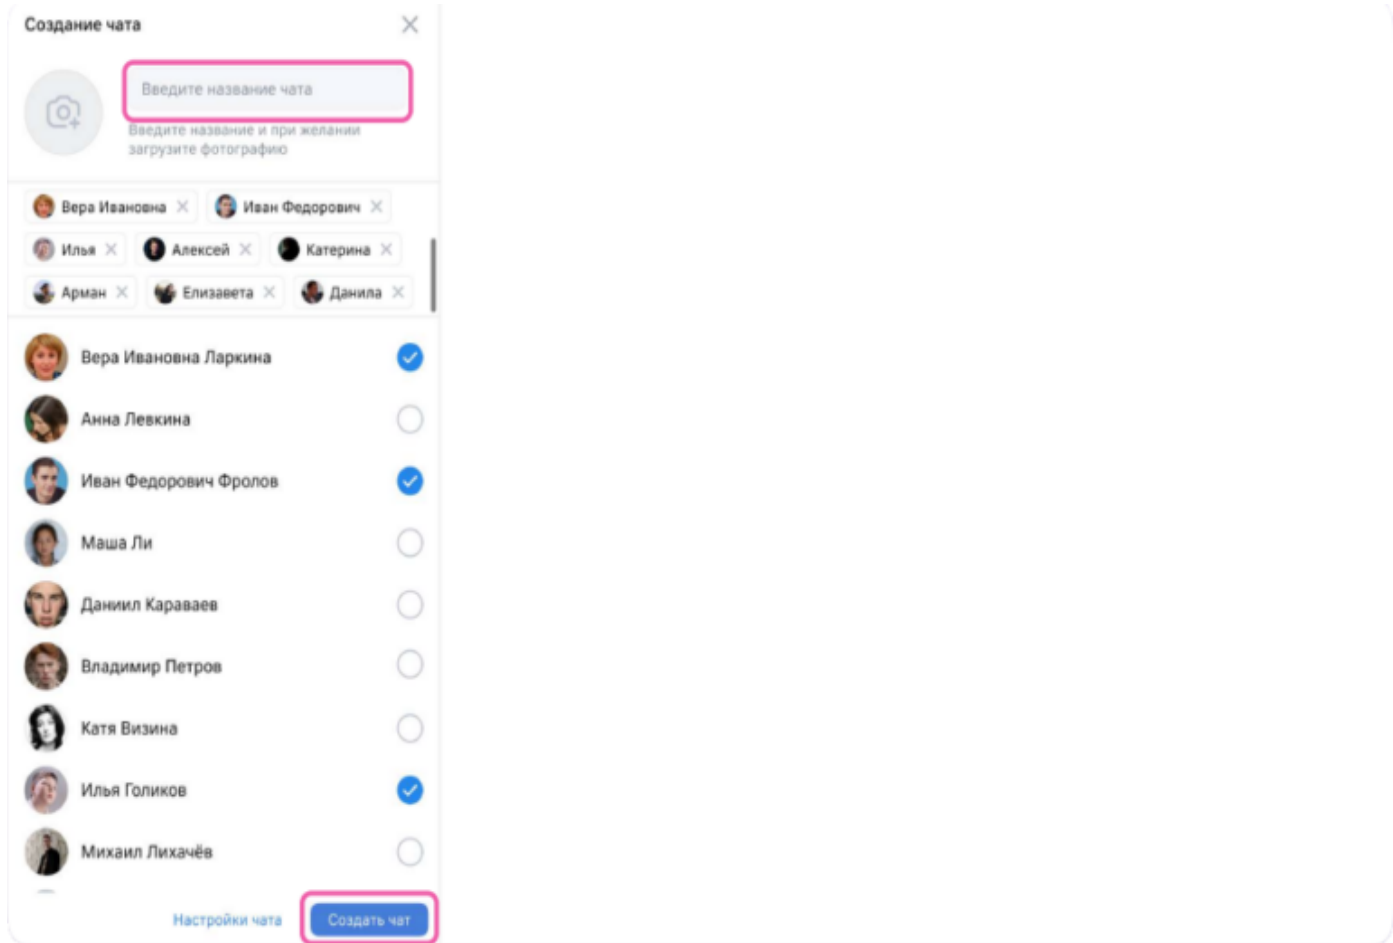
Создание чата

Введите название чата

Введите название и при желании загрузите фотографию

Вера Ивановна ×
Иван Федорович ×
Илья ×
Алексей ×
Катерина ×
Арман ×
Елизавета ×
Данила ×

Вера Ивановна Ларкина
Анна Левкина
Иван Федорович Фролов
Маша Ли
Даниил Караваев
Владимир Петров
Катя Визина
Илья Голиков
Михаил Лихачёв

Настройки чата
Создать чат